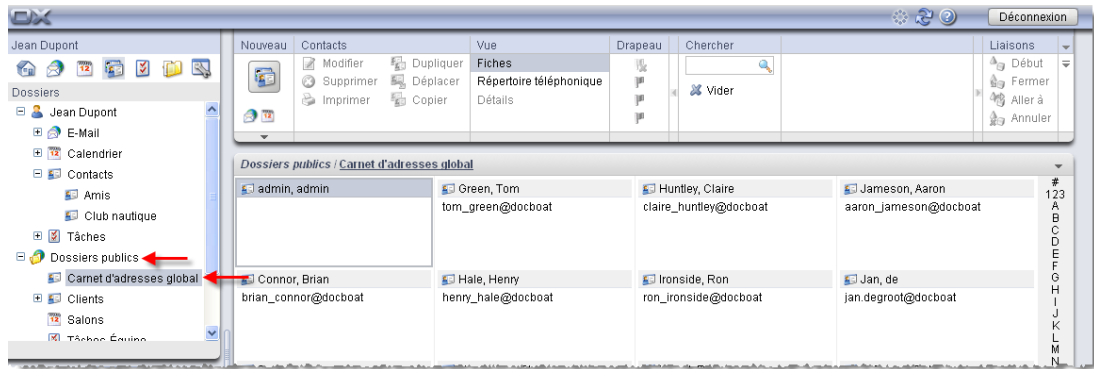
OX

Déconnexion

Jean Dupont

Dossiers

Jean Dupont
E-Mail
Calendrier
Contacts
Amis
Club nautique
Tâches
Dossiers publics
Carnet d'adresses global
Clients
Salons
Tâches Équipe

Nouveau

Contacts
Modifier
Supprimer
Imprimer
Dupliquer
Déplacer
Copier

Vue
Fiches
Répertoire téléphonique
Détails

Drapeau

Chercher
Vider

Liaisons
Début
Fermer
Aller à
Annuler

Dossiers publics / Carnet d'adresses global

| admin, admin | Green, Tom | Huntley, Claire | Jameson, Aaron |
|---|---|---|---|
| | tom_green@docboat | claire_huntley@docboat | aaron_jameson@docboat |
| Connor, Brian | Hale, Henry | Ironside, Ron | Jan, de |
| brian_connor@docboat | henry_hale@docboat | ron_ironside@docboat | jan.degroot@docboat |

#
123
A
B
C
D
E
F
G
H
I
J
K
L
M
N